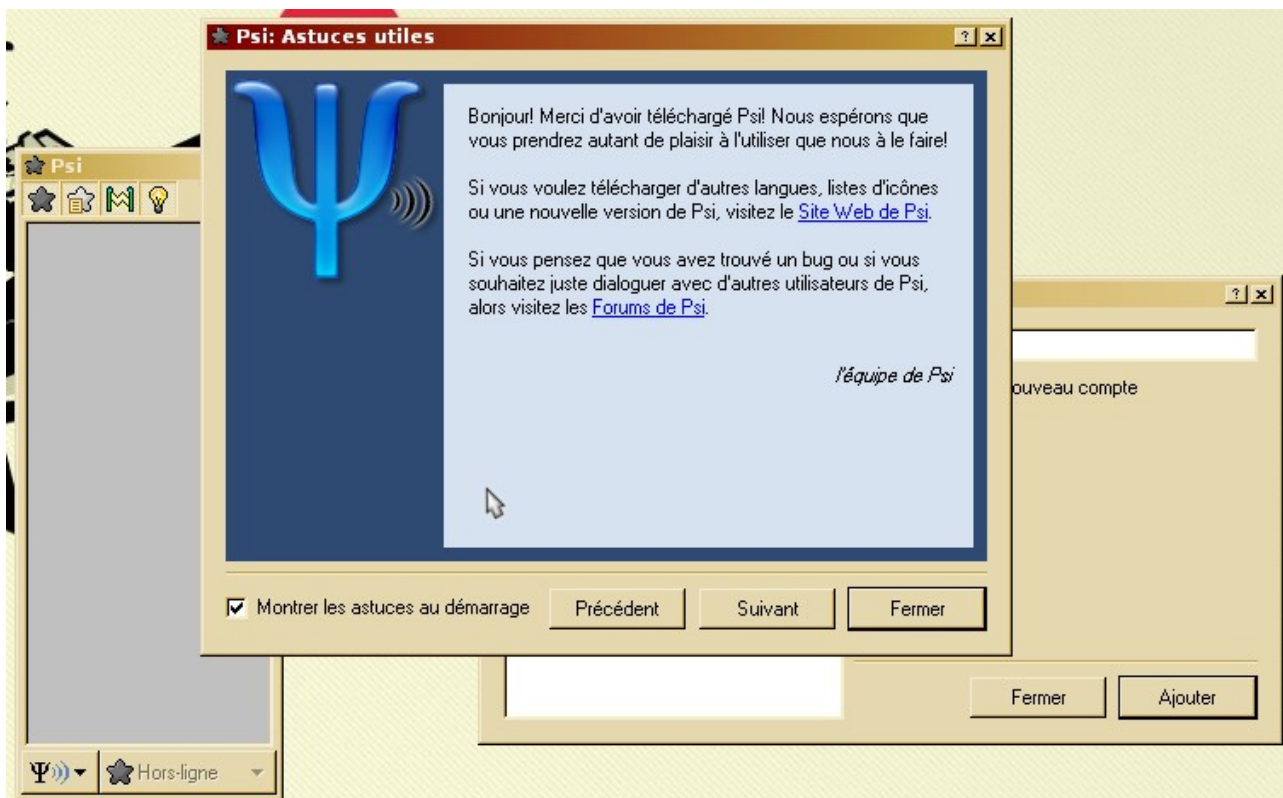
Psi: Astuces utiles

?
x

Bonjour! Merci d'avoir téléchargé Psi! Nous espérons que vous prendrez autant de plaisir à l'utiliser que nous à le faire!

Si vous voulez télécharger d'autres langues, listes d'icônes ou une nouvelle version de Psi, visitez le Site Web de Psi.

Si vous pensez que vous avez trouvé un bug ou si vous souhaitez juste dialoguer avec d'autres utilisateurs de Psi, alors visitez les Forums de Psi.

l'équipe de Psi

Montrer les astuces au démarrage

Précédent

Suivant

Fermer

Psi

Hors-ligne

?
x

ouveau compte

Fermer

Ajouter